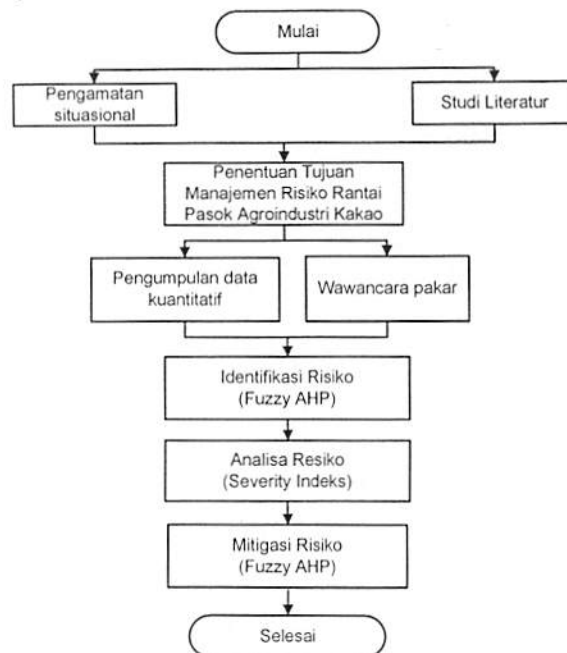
Mulai

Pengamatan situasional

Studi Literatur

Penentuan Tujuan Manajemen Risiko Rantai Pasok Agroindustri Kakao

Pengumpulan data kuantitatif

Wawancara pakar

Identifikasi Risiko (Fuzzy AHP)

Analisa Resiko (Severity Indeks)

Mitigasi Risiko (Fuzzy AHP)

Selesai